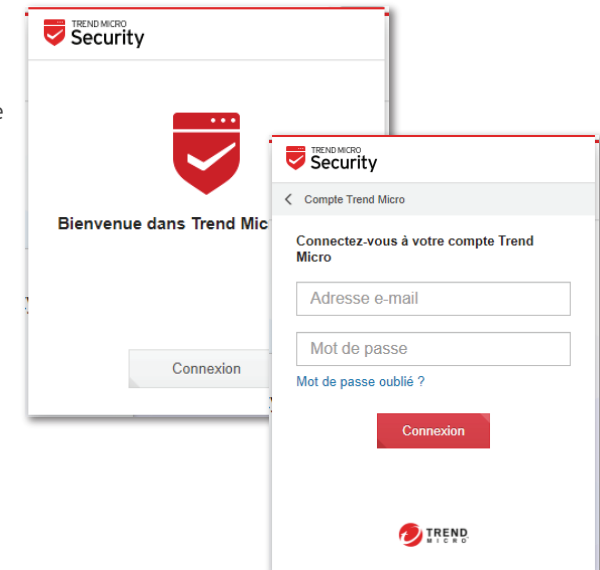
TREND MICRO
Security

Bienvenue dans Trend Mic

Connexion

TREND MICRO
Security

Compte Trend Micro

Connectez-vous à votre compte Trend Micro

Adresse e-mail

Mot de passe

Mot de passe oublié ?

Connexion

TREND MICRO